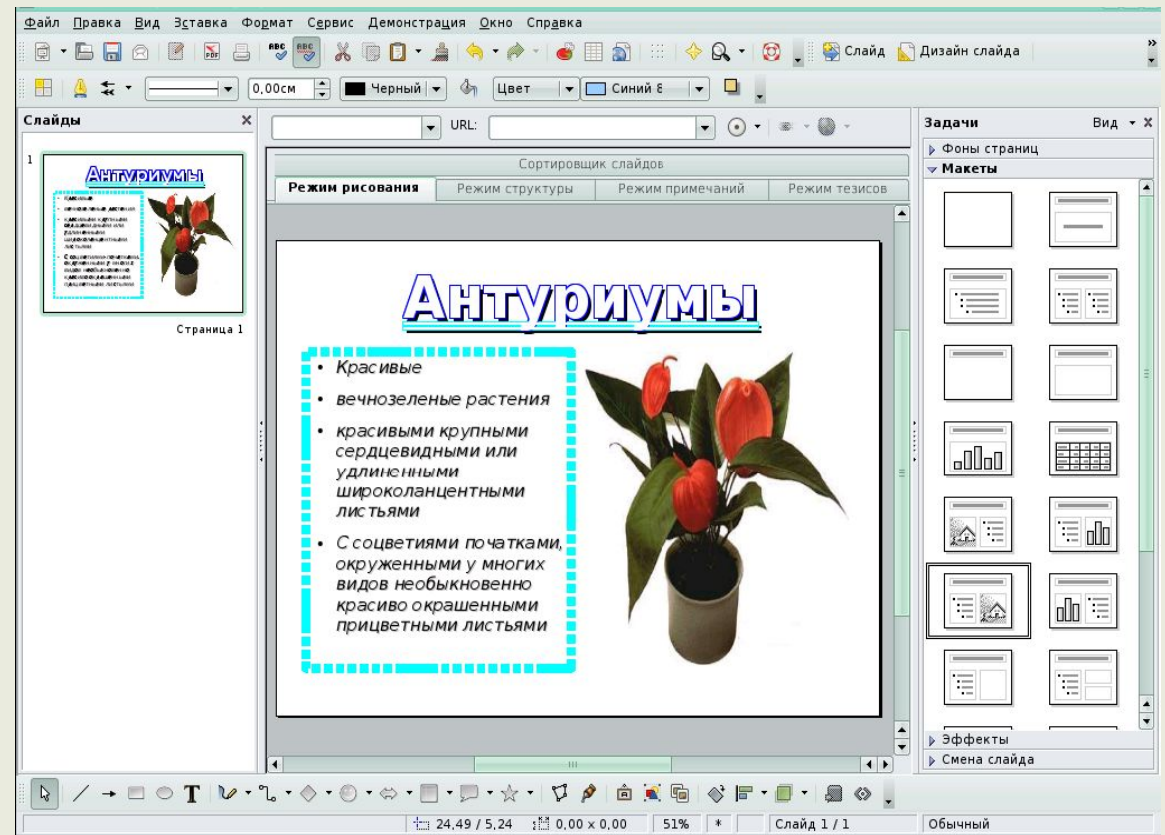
Файл Правка Вид Вставка Формат Сервис Демонстрация Окно Справка

Слайд Дизайн слайда

0,00см Черный Цвет Синий 8

Слайды

URL:

Задачи Вид

Фоны страниц

Макеты

Сортировщик слайдов

| Режим рисования | Режим структуры | Режим примечаний | Режим тезисов |
|---|---|---|---|

1

Страница 1

Антуриумы

- Красивые
- вечнозеленые растения
- красивыми крупными сердцевидными или удлиненными широколанцентными листьями
- С соцветиями початками, окруженными у многих видов необыкновенно красиво окрашенными прицветными листьями

Эффекты

Смена слайда

24,49 / 5,24 0,00 x 0,00 51% * Слайд 1 / 1 Обычный